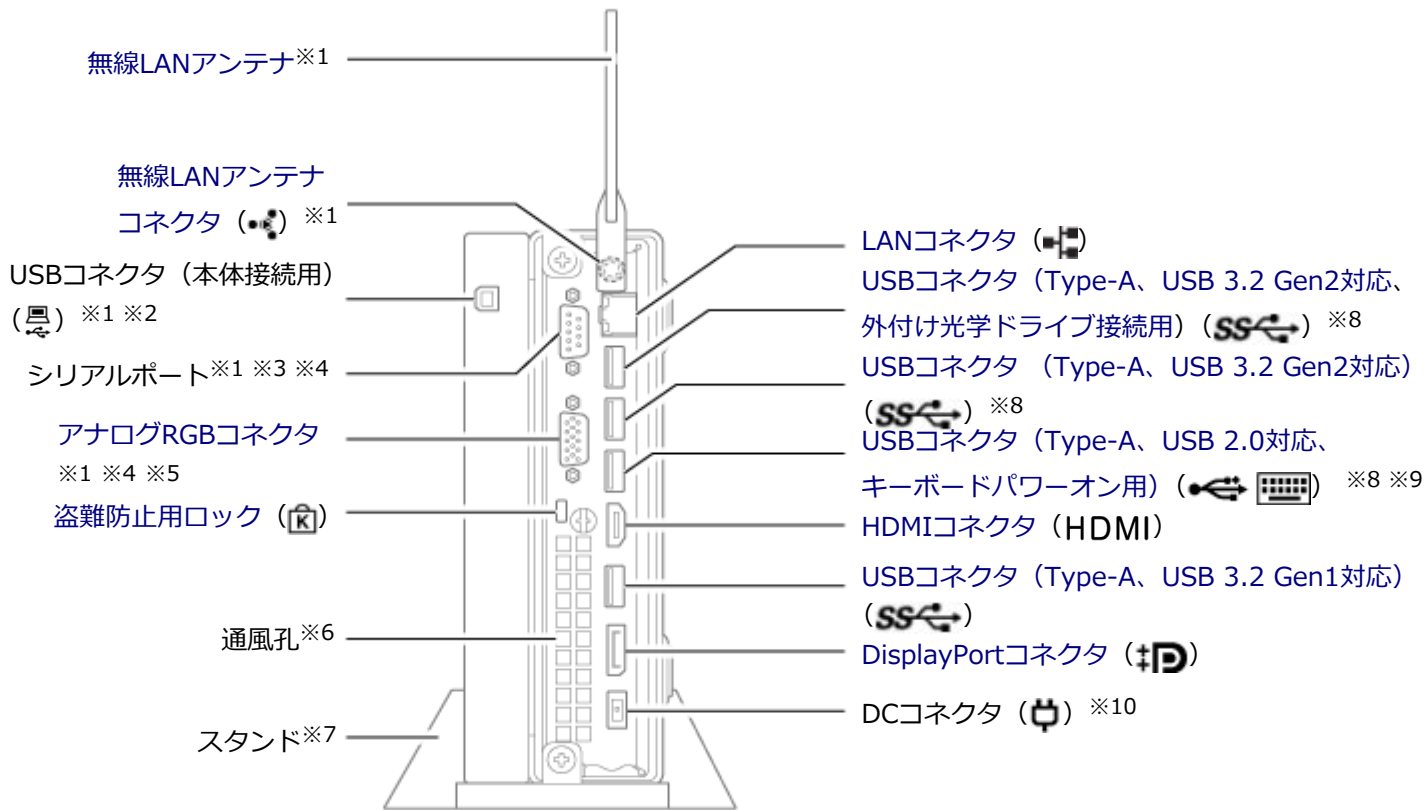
無線LANアンテナ※1

無線LANアンテナコネクタ（ ）※1

USBコネクタ（本体接続用）（ ）※1 ※2

シリアルポート※1 ※3 ※4

アナログRGBコネクタ ※1 ※4 ※5

盗難防止用ロック（ ）

通風孔※6

スタンド※7

LANコネクタ（ ）

USBコネクタ（Type-A、USB 3.2 Gen2対応、外付け光学ドライブ接続用）（SS ）※8

USBコネクタ （Type-A、USB 3.2 Gen2対応）（SS ）※8

USBコネクタ（Type-A、USB 2.0対応、キーボードパワーオン用）（ ）※8 ※9

HDMIコネクタ（HDMI）

USBコネクタ（Type-A、USB 3.2 Gen1対応）（SS ）

DisplayPortコネクタ（ ）

DCコネクタ（ ）※10